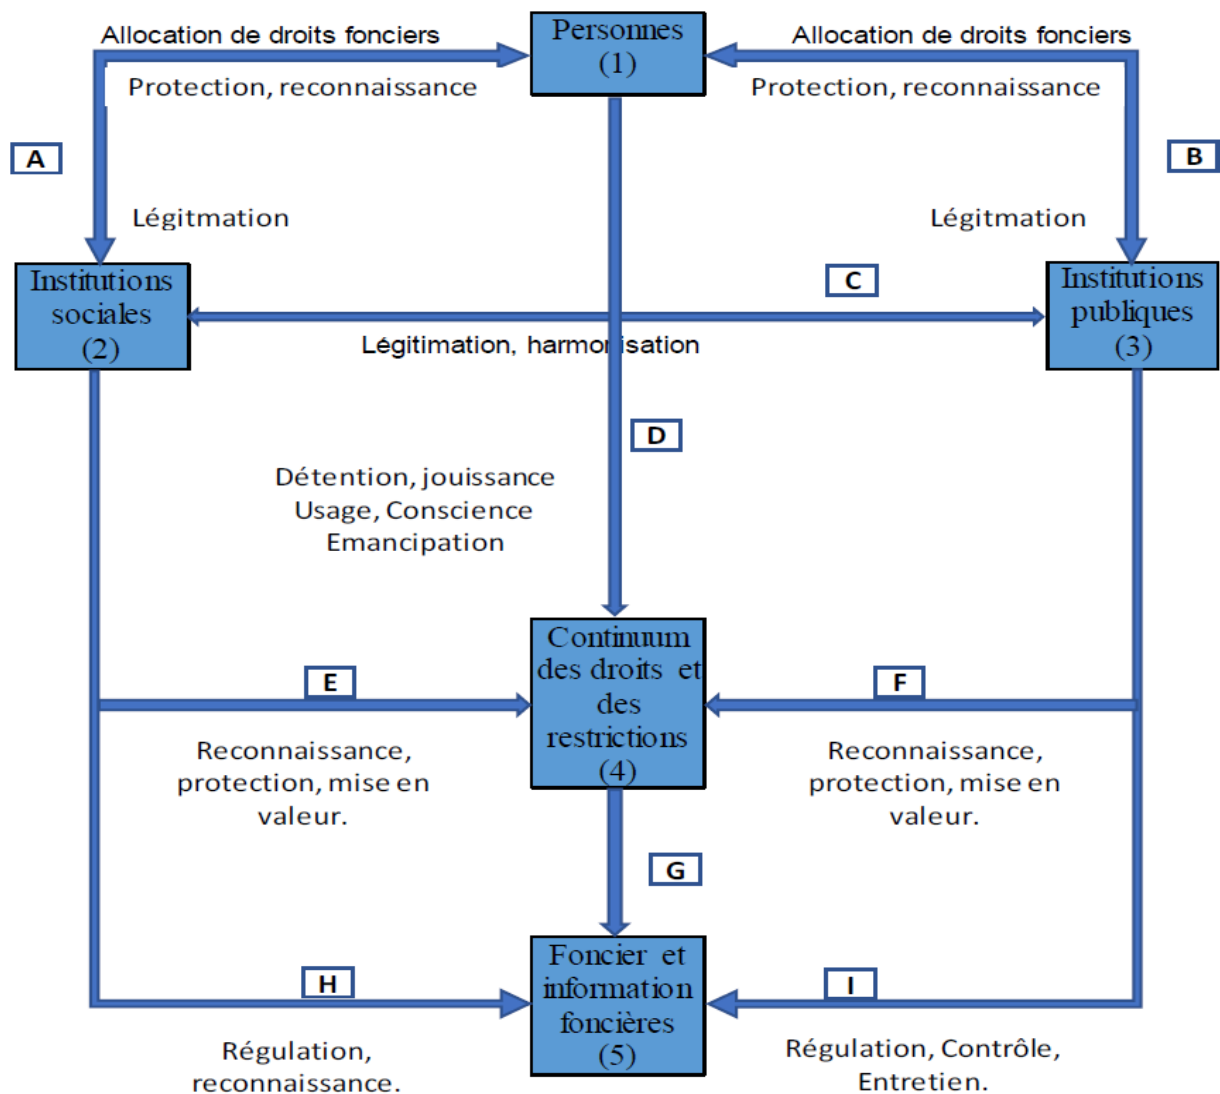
Allocation de droits fonciers

Personnes (1)

Allocation de droits fonciers

Protection, reconnaissance

Protection, reconnaissance

A

B

Légitmation

Légitmation

Institutions sociales (2)

C

Institutions publiques (3)

Légitimation, harmon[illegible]sation

D

Détention, jouissance
Usage, Conscience
Emancipation

Continuum des droits et des restrictions (4)

E

F

Reconnaissance, protection, mise en valeur.

Reconnaissance, protection, mise en valeur.

G

Foncier et information foncières (5)

H

I

Régulation, reconnaissance.

Régulation, Contrôle, Entretien.